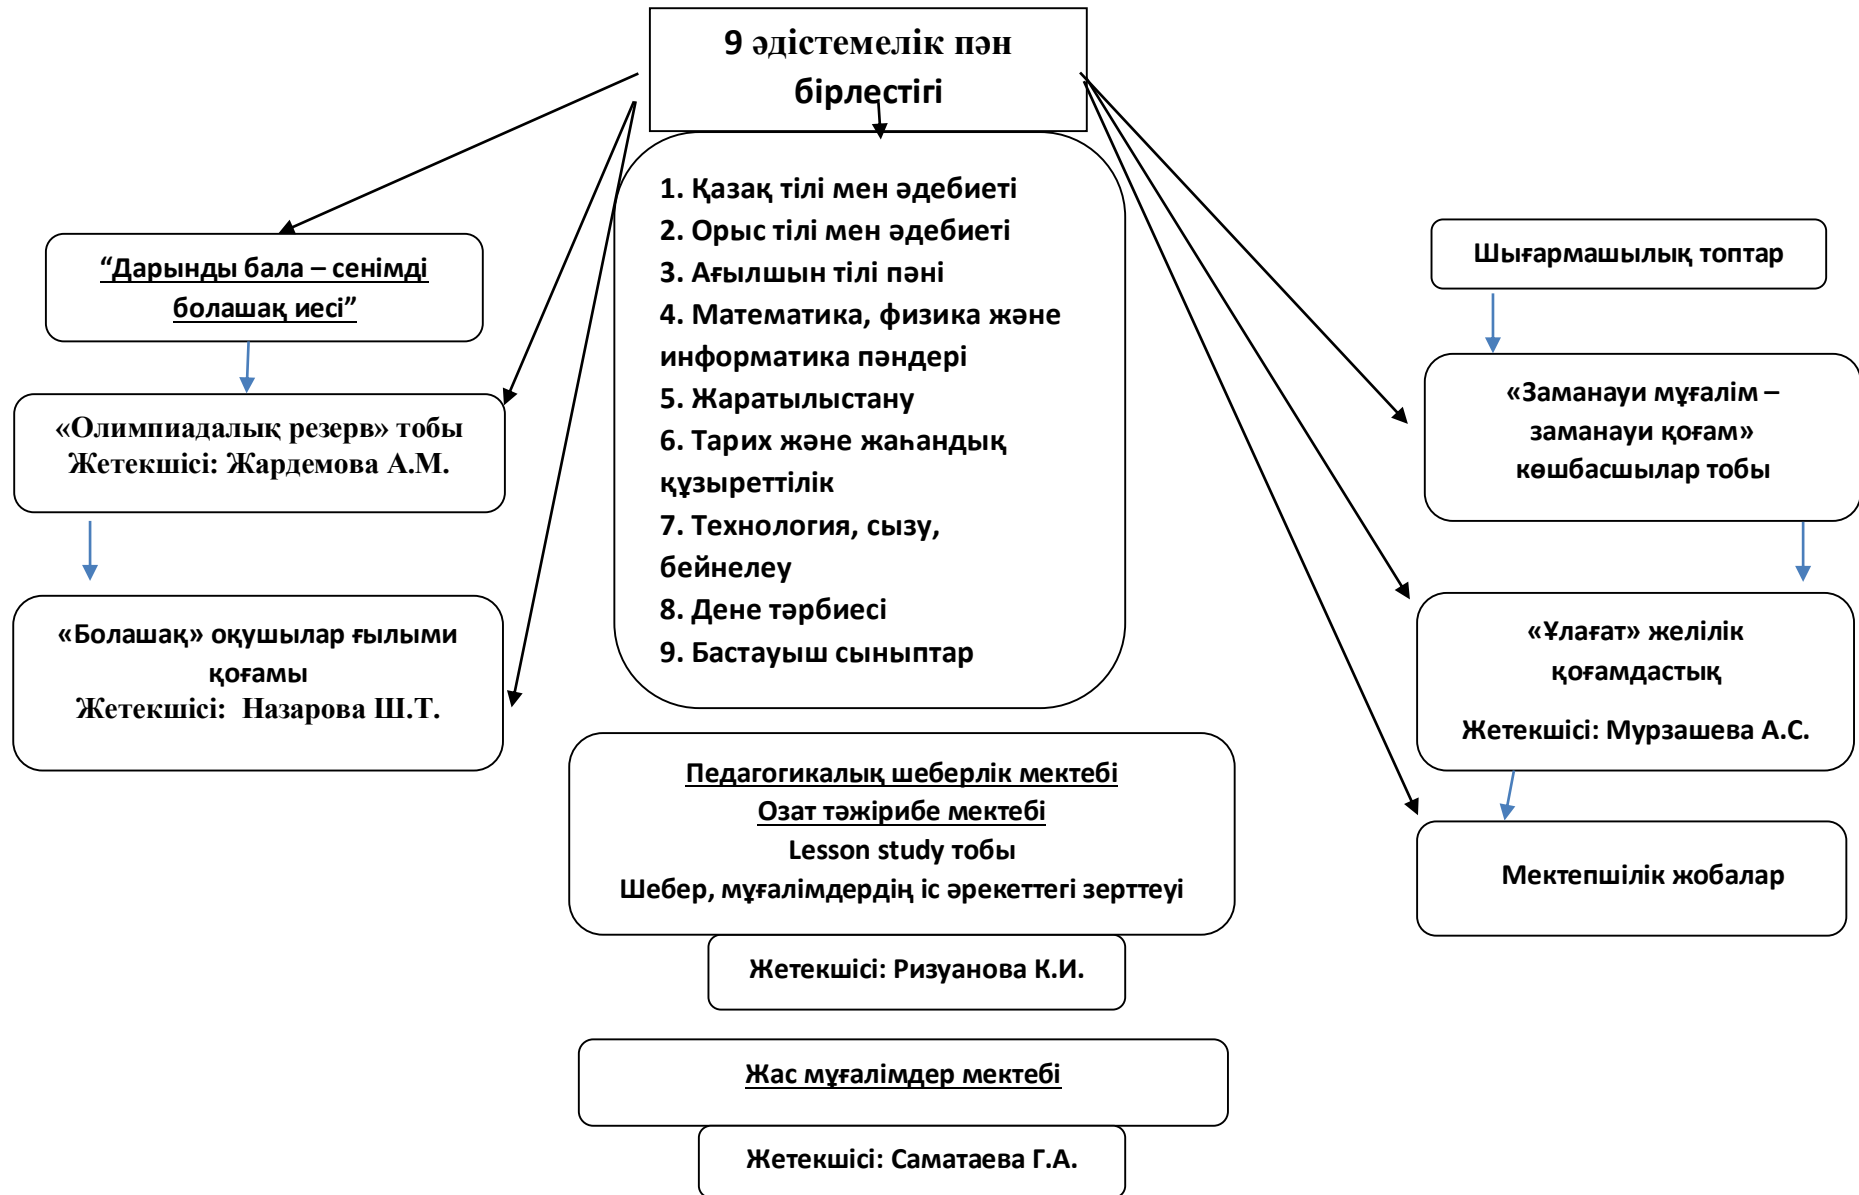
9 әдістемелік пән бірлестігі

1. Қазақ тілі мен әдебиеті
2. Орыс тілі мен әдебиеті
3. Ағылшын тілі пәні
4. Математика, физика және информатика пәндері
5. Жаратылыстану
6. Тарих және жаһандық құзыреттілік
7. Технология, сызу, бейнелеу
8. Дене тәрбиесі
9. Бастауыш сыныптар

“Дарынды бала – сенімді болашақ иесі”

«Олимпиадалық резерв» тобы
Жетекшісі: Жардемова А.М.

«Болашақ» оқушылар ғылыми қоғамы
Жетекшісі: Назарова Ш.Т.

Шығармашылық топтар

«Заманауи мұғалім – заманауи қоғам» көшбасшылар тобы

«Ұлағат» желілік қоғамдастық
Жетекшісі: Мурзашева А.С.

Мектепшілік жобалар

Педагогикалық шеберлік мектебі
Озат тәжірибе мектебі
Lesson study тобы
Шебер, мұғалімдердің іс әрекеттегі зерттеуі

Жетекшісі: Ризуанова К.И.

Жас мұғалімдер мектебі

Жетекшісі: Саматаева Г.А.